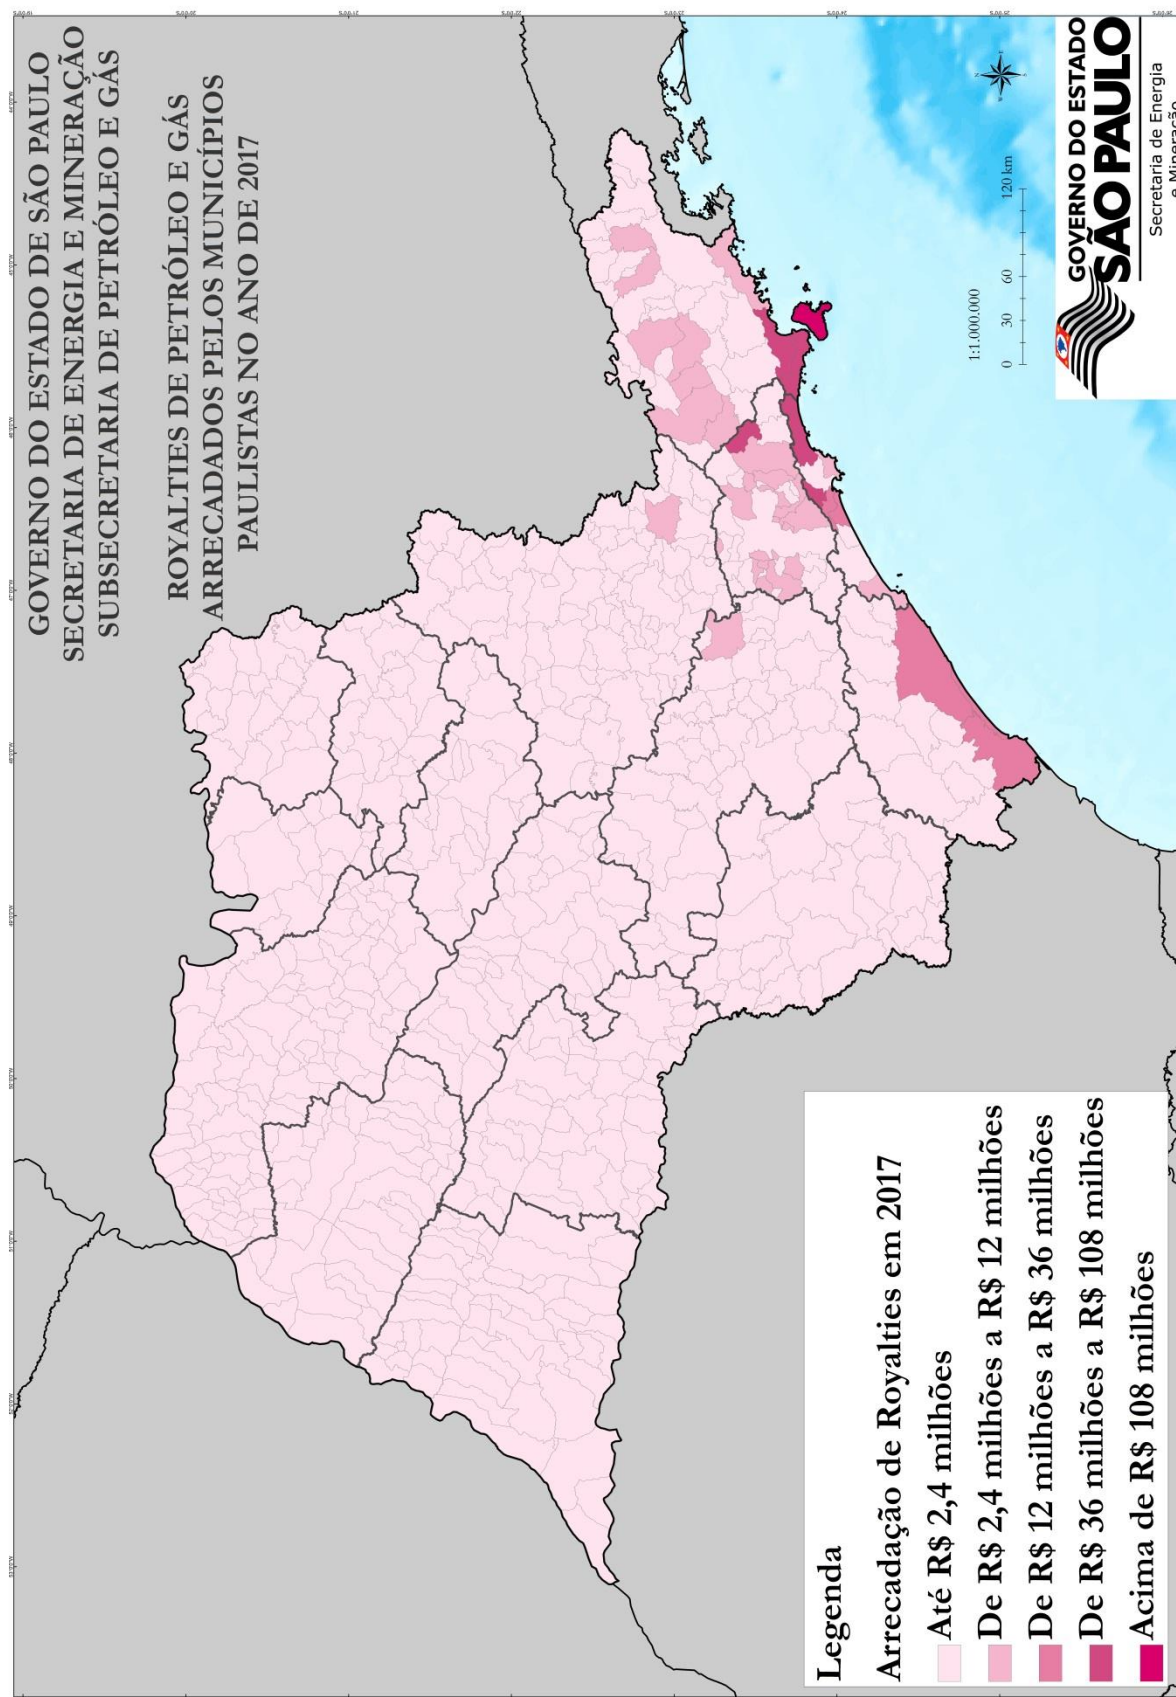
GOVERNO DO ESTADO DE SÃO PAULO
SECRETARIA DE ENERGIA E MINERAÇÃO
SUBSECRETARIA DE PETRÓLEO E GÁS

ROYALTIES DE PETRÓLEO E GÁS
ARRECADADOS PELOS MUNICÍPIOS
PAULISTAS NO ANO DE 2017

1:1.000.000
0 30 60 120 km

GOVERNO DO ESTADO
SÃO PAULO
Secretaria de Energia
e Mineração

Legenda
Arrecadação de Royalties em 2017
Até R$ 2,4 milhões
De R$ 2,4 milhões a R$ 12 milhões
De R$ 12 milhões a R$ 36 milhões
De R$ 36 milhões a R$ 108 milhões
Acima de R$ 108 milhões